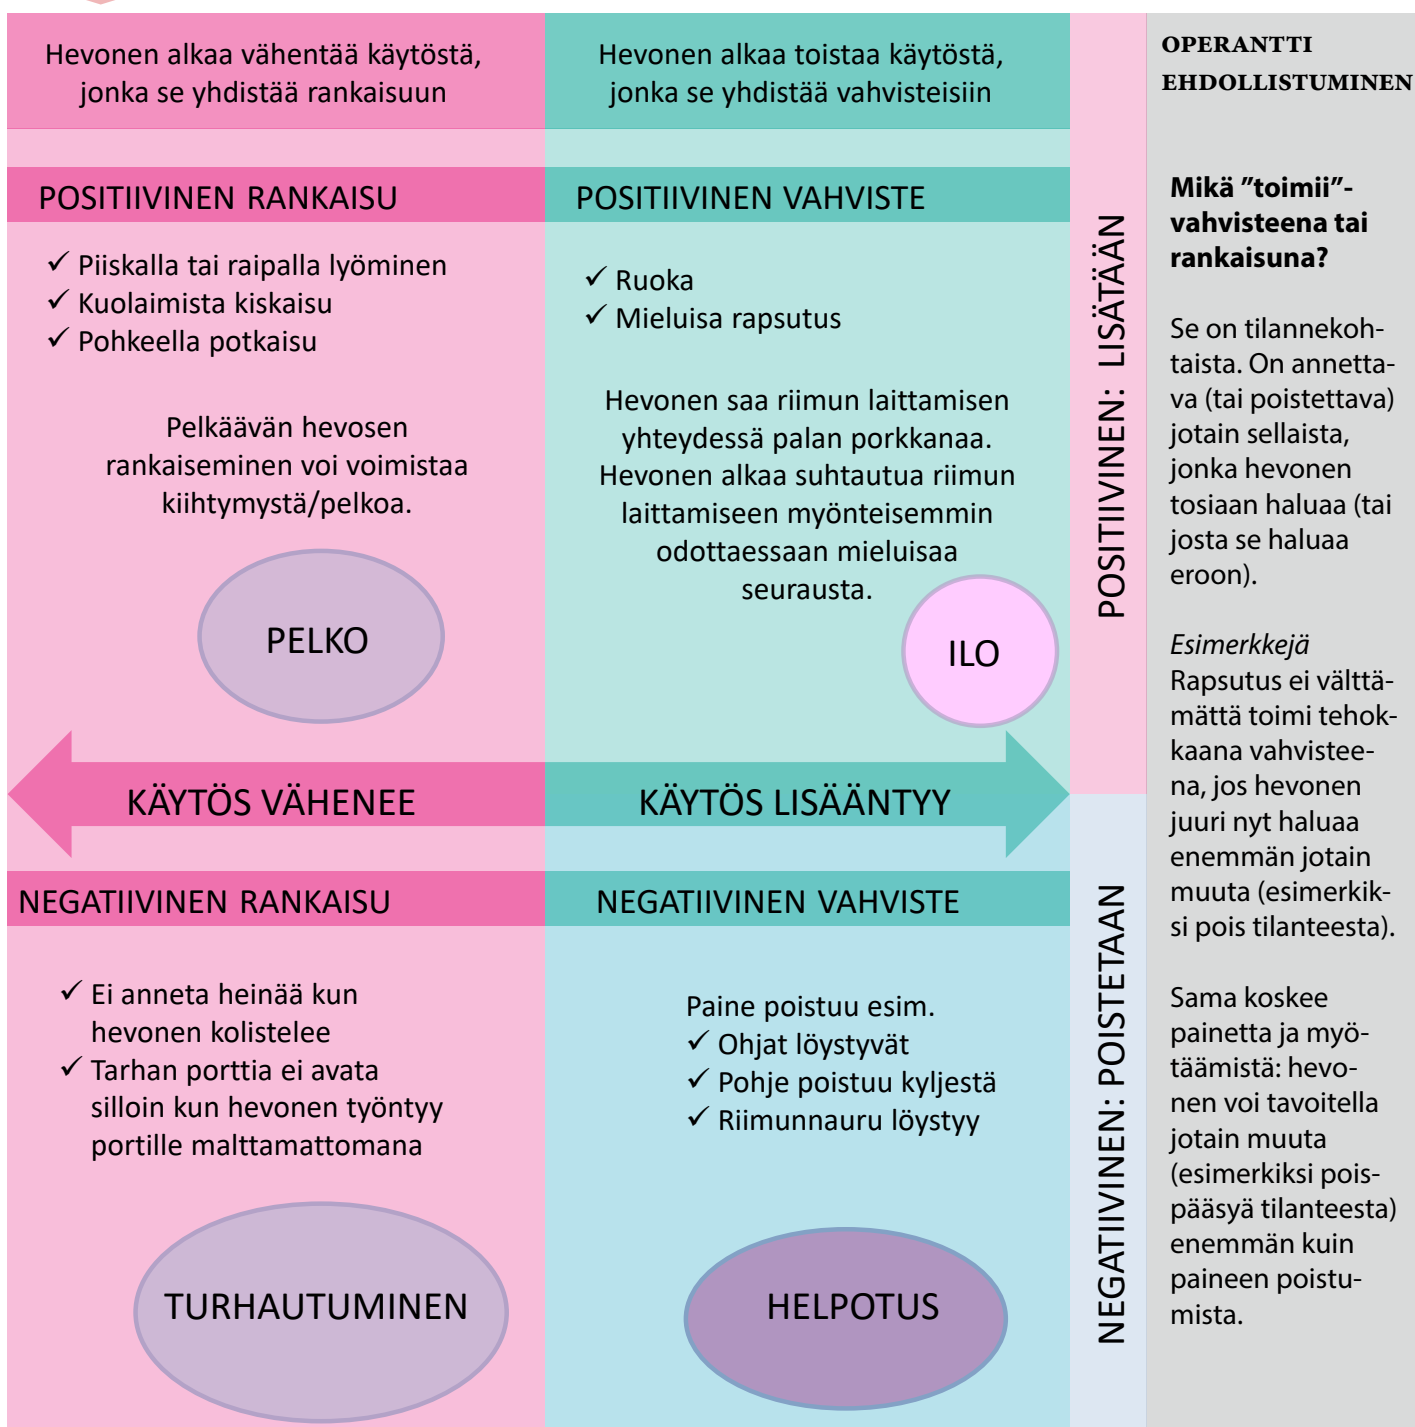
Hevonen alkaa vähentää käytöstä, jonka se yhdistää rankaisuun

Hevonen alkaa toistaa käytöstä, jonka se yhdistää vahvisteisiin

POSITIIVINEN RANKAISU

✓ Piiskalla tai raipalla lyöminen
✓ Kuolaimista kiskaisu
✓ Pohkeella potkaisu

Pelkäävän hevosen rankaiseminen voi voimistaa kiihtymystä/pelkoa.

PELKO

POSITIIVINEN VAHVISTE

✓ Ruoka
✓ Mieluisa rapsutus

Hevonen saa riimun laittamisen yhteydessä palan porkkanaa. Hevonen alkaa suhtautua riimun laittamiseen myönteisemmin odottaessaan mieluisaa seurausta.

ILO

KÄYTÖS VÄHENEE

KÄYTÖS LISÄÄNTYY

NEGATIIVINEN RANKAISU

✓ Ei anneta heinää kun hevonen kolistelee
✓ Tarhan porttia ei avata silloin kun hevonen työntyy portille malttamattomana

TURHAUTUMINEN

NEGATIIVINEN VAHVISTE

Paine poistuu esim.
✓ Ohjat löystyvät
✓ Pohje poistuu kyljestä
✓ Riimunnauru löystyy

HELPOTUS

POSITIIVINEN: LISÄTÄÄN

NEGATIIVINEN: POISTETAAN

OPERANTTI EHDOLLISTUMINEN

Mikä ”toimii”-vahvisteena tai rankaisuna?

Se on tilannekohtaista. On annettava (tai poistettava) jotain sellaista, jonka hevonen tosiaan haluaa (tai josta se haluaa eroon).

Esimerkkejä
Rapsutus ei välttämättä toimi tehokkaana vahvisteena, jos hevonen juuri nyt haluaa enemmän jotain muuta (esimerkiksi pois tilanteesta).

Sama koskee painetta ja myötäämistä: hevonen voi tavoitella jotain muuta (esimerkiksi poispääsyä tilanteesta) enemmän kuin paineen poistumista.